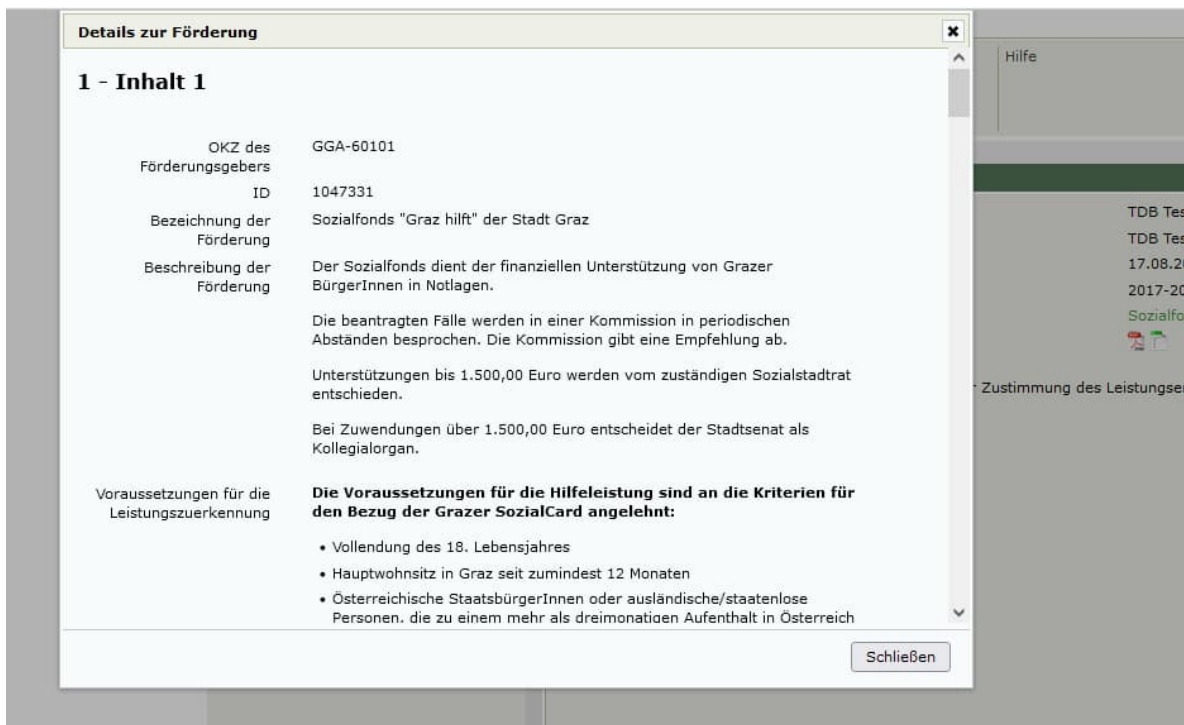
Details zur Förderung

×

1 - Inhalt 1

OKZ des Förderungsgebers
GGA-60101

ID
1047331

Bezeichnung der Förderung
Sozialfonds "Graz hilft" der Stadt Graz

Beschreibung der Förderung
Der Sozialfonds dient der finanziellen Unterstützung von Grazer BürgerInnen in Notlagen.

Die beantragten Fälle werden in einer Kommission in periodischen Abständen besprochen. Die Kommission gibt eine Empfehlung ab.

Unterstützungen bis 1.500,00 Euro werden vom zuständigen Sozialstadtrat entschieden.

Bei Zuwendungen über 1.500,00 Euro entscheidet der Stadtsenat als Kollegialorgan.

Voraussetzungen für die Leistungszuerkennung
**Die Voraussetzungen für die Hilfeleistung sind an die Kriterien für den Bezug der Grazer SozialCard angelehnt:**

• Vollendung des 18. Lebensjahres
• Hauptwohnsitz in Graz seit zumindest 12 Monaten
• Österreichische StaatsbürgerInnen oder ausländische/staatenlose Personen, die zu einem mehr als dreimonatigen Aufenthalt in Österreich

Schließen

Hilfe

TDB Tes
TDB Tes
17.08.2
2017-20
Sozialfo

r Zustimmung des Leistungser